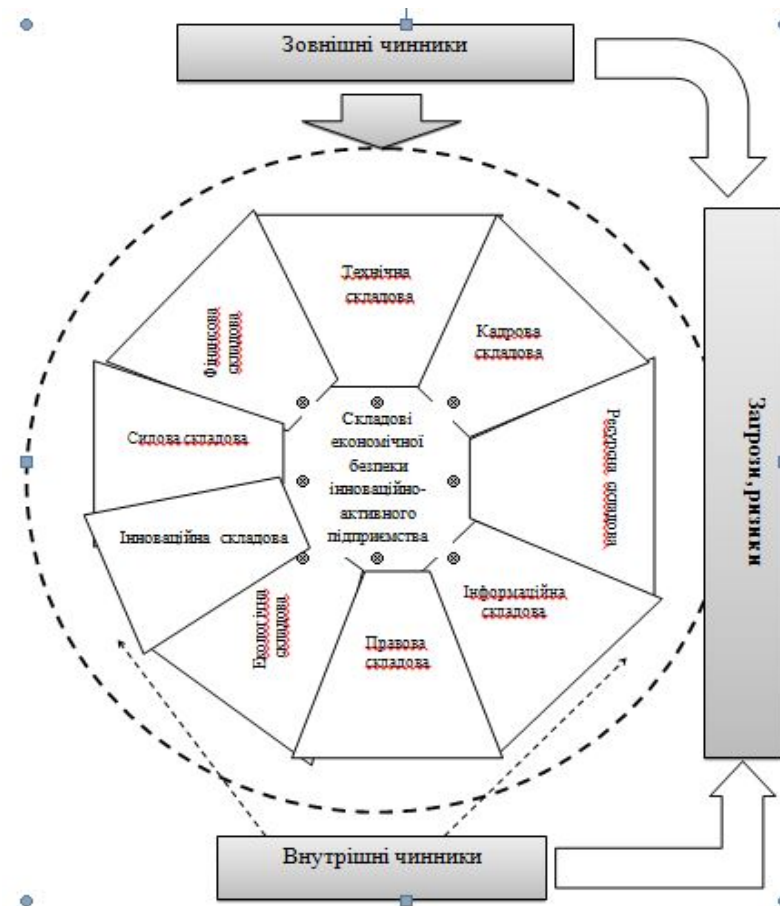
Зовнішні чинники

Технічна складова

Кадрова складова

Фінансова складова

Силова складова

Ресурсна складова

Складові економічної безпеки інноваційно-активного підприємства

Інноваційна складова

Екологічна складова

Інформаційна складова

Правова складова

Загрози, ризики

Внутрішні чинники